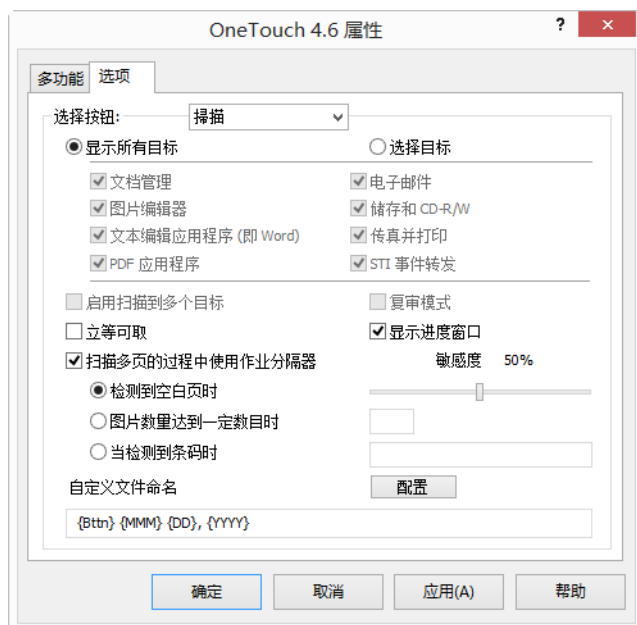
OneTouch 4.6 属性

? ×

多功能 选项

选择按钮: 扫描

显示所有目标 选择目标

文档管理
图片编辑器
文本编辑应用程序 (即 Word)
PDF 应用程序

电子邮件
储存和 CD-R/W
传真并打印
STI 事件转发

启用扫描到多个目标
复审模式

立等可取
显示进度窗口

扫描多页的过程中使用作业分隔器
敏感度 50%

检测到空白页时
图片数量达到一定数目时
当检测到条码时

自定义文件命名
配置

{Bttn} {MMM} {DD}, {YYYY}

确定 取消 应用(A) 帮助